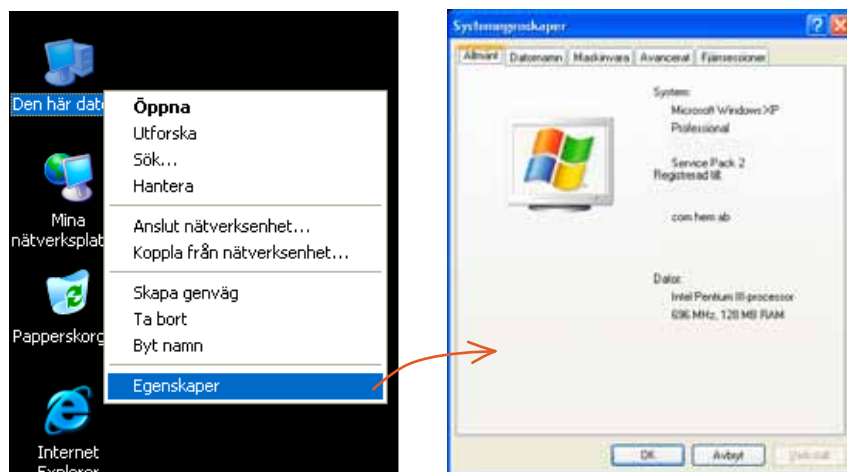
Den här dat

Mina nätverksplat

Papperskorg

Internet Explorer

Öppna
Utforska
Sök...
Hantera

Anslut nätverksenhet...
Koppla från nätverksenhet...

Skapa genväg
Ta bort
Byt namn

Egenskaper

Systemegenskaper

Allmänt | Datornamn | Maskinvara | Avancerat | Fjärrsessioner

System:
Microsoft Windows XP
Professional
Service Pack 2
Registrerad till:

com hem ab

Dator:
Intel Pentium III-processor
696 MHz, 128 MB RAM

OK | Avbryt | Verkställ